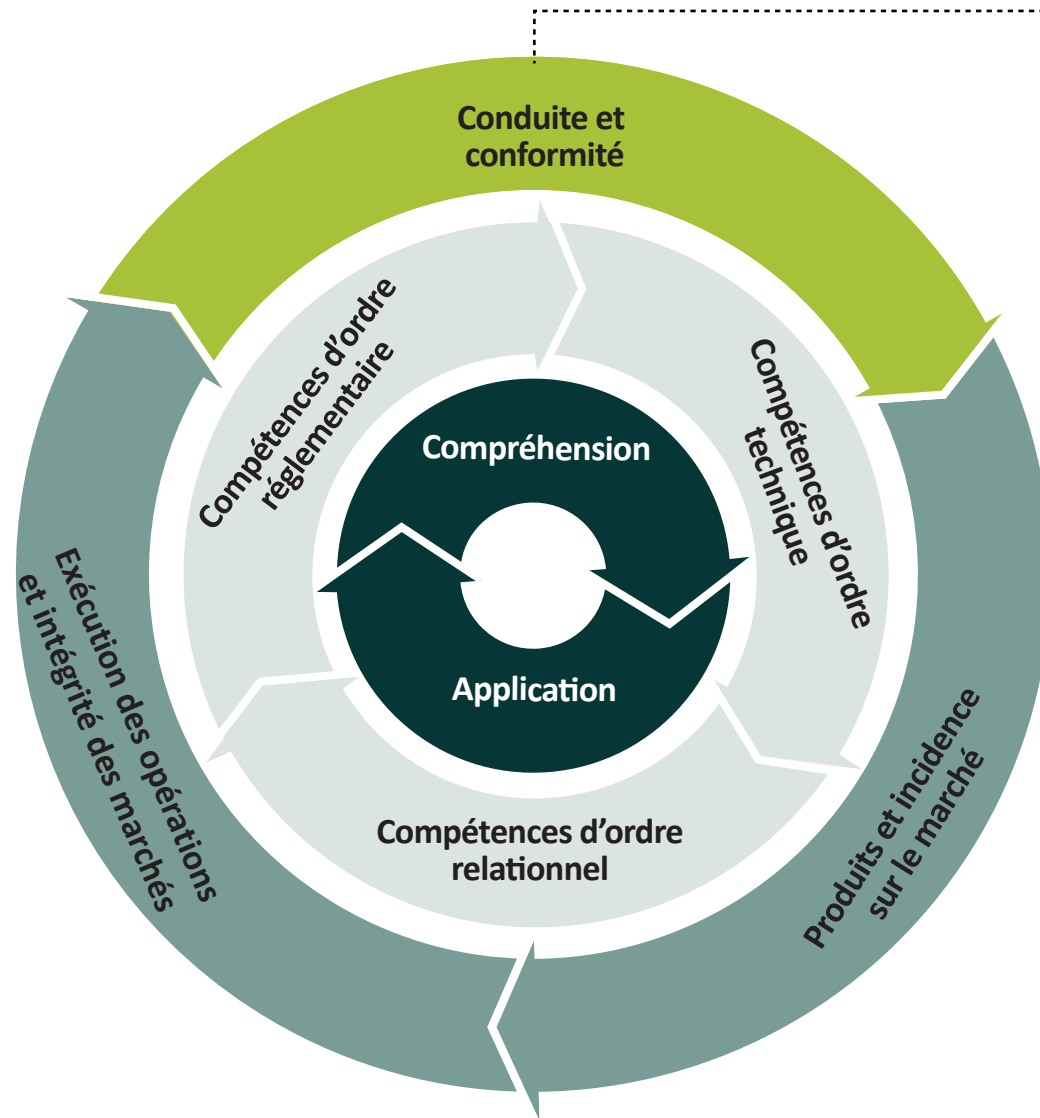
Conduite et conformité

Compétences d'ordre réglementaire

Compétences d'ordre technique

Compréhension

Application

Compétences d'ordre relationnel

Exécution des opérations et intégrité des marchés

Produits et incidence sur le marché